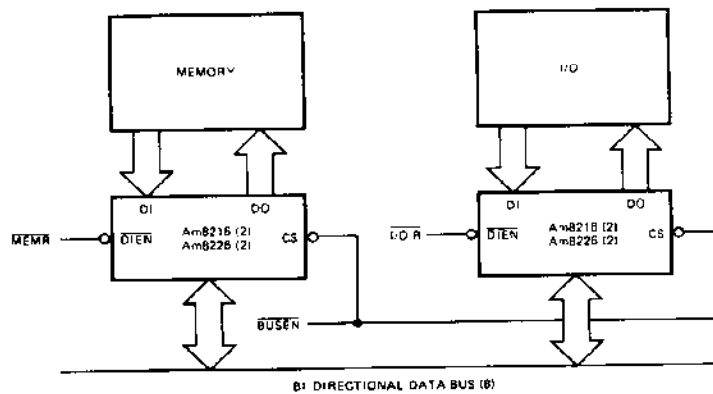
MEMORY

DI

DO

$\overline{MEMR}$

$\overline{DIEN}$

Am8216 (2)
Am8226 (2)

CS

$\overline{BUSEN}$

I/O

DI

DO

$\overline{I/O\ R}$

$\overline{DIEN}$

Am8216 (2)
Am8226 (2)

CS

BI DIRECTIONAL DATA BUS (8)